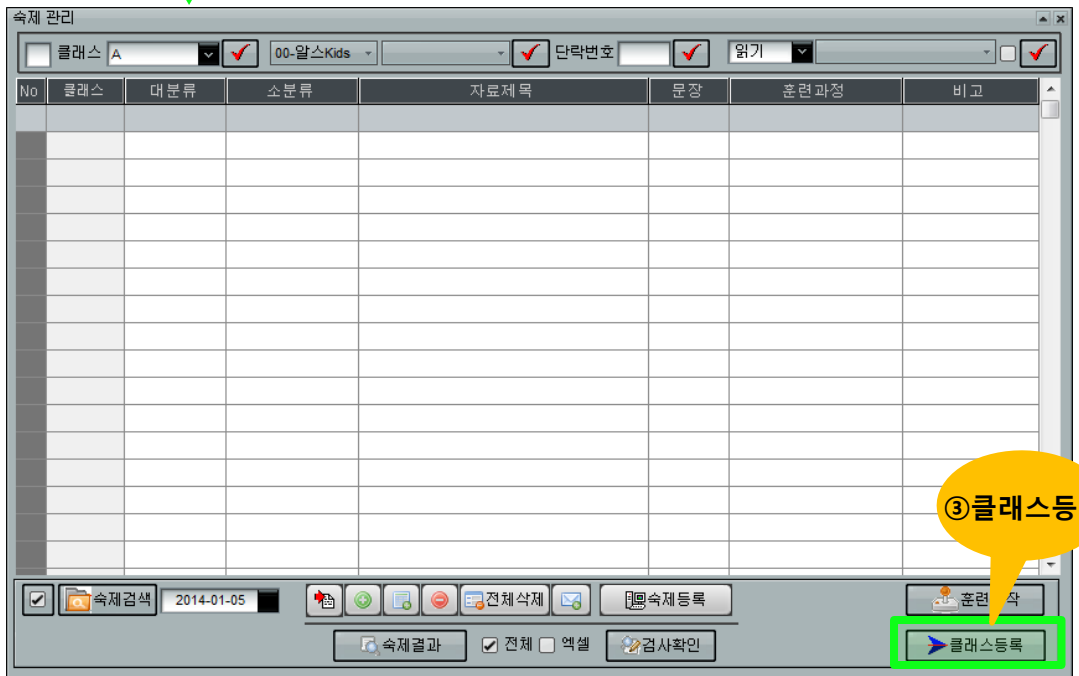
숙제 관리

클래스 A

00-알스Kids

단락번호

읽기

| No | 클래스 | 대분류 | 소분류 | 자료제목 | 문장 | 훈련과정 | 비고 |
|---|---|---|---|---|---|---|---|
| | | | | | | | |

숙제검색 2014-01-05

전체삭제

숙제등록

훈련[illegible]작

③클래스등

숙제결과

전체 엑셀

검사확인

클래스등록